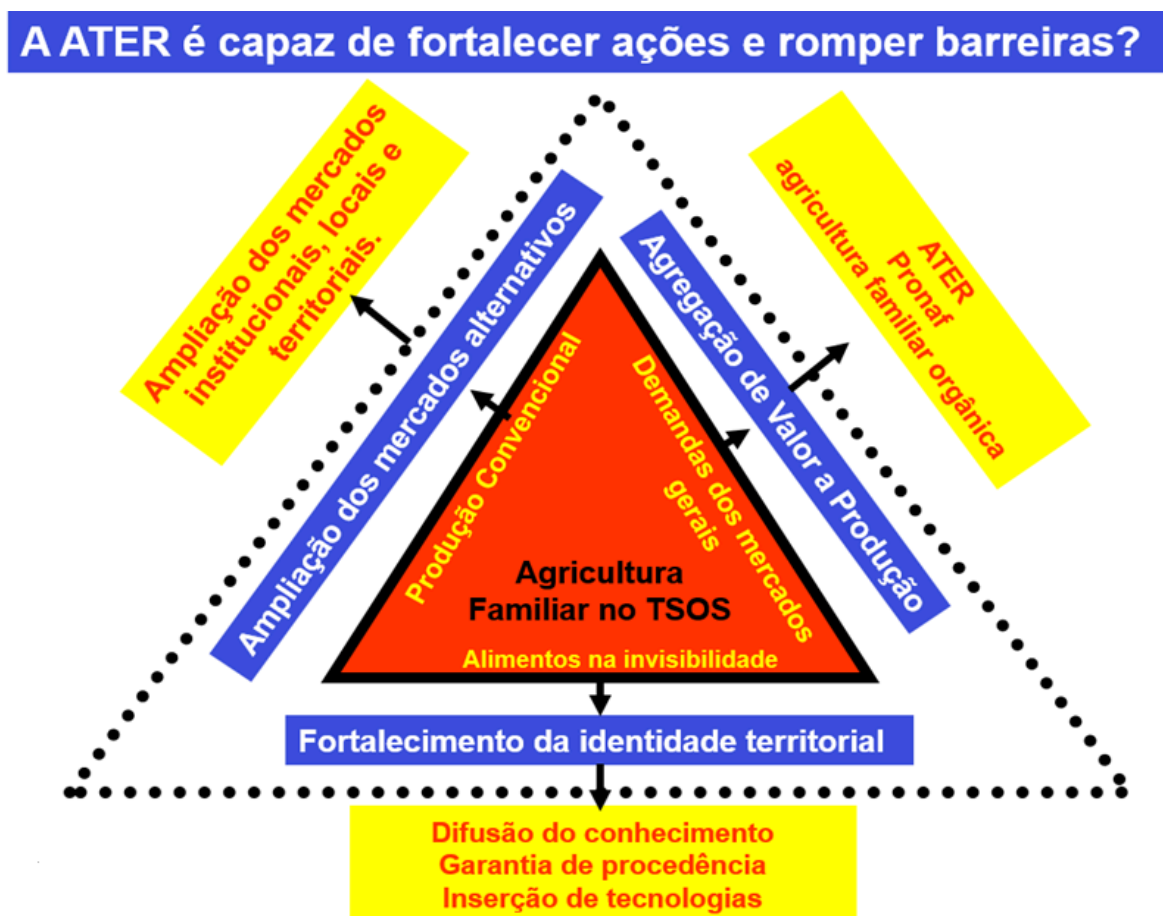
A ATER é capaz de fortalecer ações e romper barreiras?

Ampliação dos mercados institucionais, locais e territoriais.

Ampliação dos mercados alternativos

Agregação de Valor a Produção

ATER
Pronaf
agricultura familiar orgânica

Produção Convencional

Demandas dos mercados gerais

Agricultura Familiar no TSOS

Alimentos na invisibilidade

Fortalecimento da identidade territorial

Difusão do conhecimento
Garantia de procedência
Inserção de tecnologias